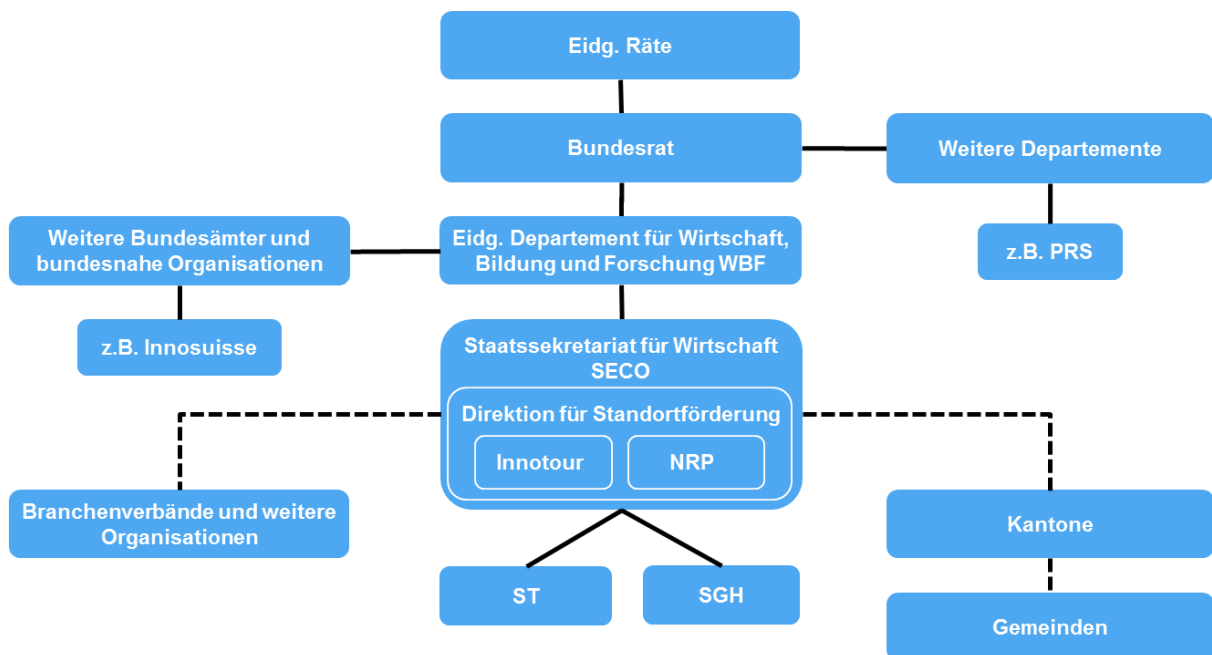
Eidg. Räte

Bundesrat

Weitere Departemente

z.B. PRS

Weitere Bundesämter und bundesnahe Organisationen

Eidg. Departement für Wirtschaft, Bildung und Forschung WBF

z.B. Innosuisse

Staatssekretariat für Wirtschaft SECO

Direktion für Standortförderung

Innotour

NRP

Branchenverbände und weitere Organisationen

Kantone

ST

SGH

Gemeinden